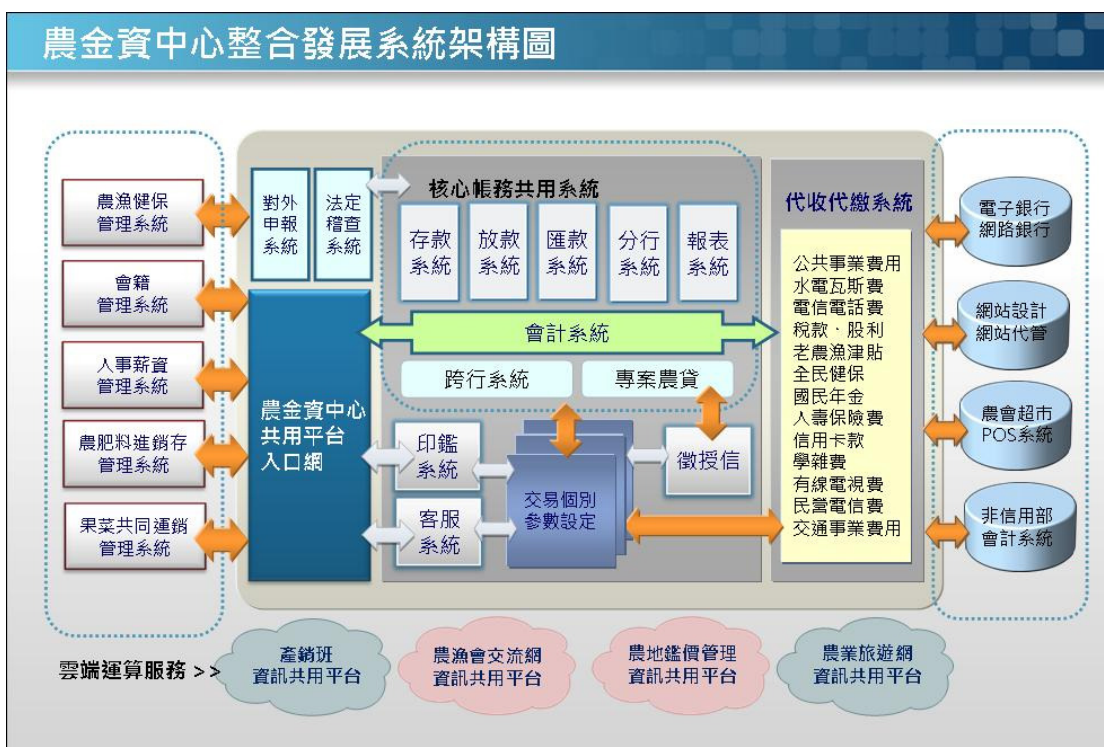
農金資中心整合發展系統架構圖

農漁健保管理系統

會籍管理系統

人事薪資管理系統

農肥料進銷存管理系統

果菜共同運銷管理系統

對外申報系統

法定稽查系統

農金資中心共用平台入口網

核心帳務共用系統

存款系統

放款系統

匯款系統

分行系統

報表系統

會計系統

跨行系統

專案農貸

印鑑系統

客服系統

交易個別參數設定

徵授信

代收代繳系統

公共事業費用
水電瓦斯費
電信電話費
稅款．股利
老農漁津貼
全民健保
國民年金
人壽保險費
信用卡款
學雜費
有線電視費
民營電信費
交通事業費用

電子銀行網路銀行

網站設計網站代管

農會超市POS系統

非信用部會計系統

雲端運算服務 >>

產銷班資訊共用平台

農漁會交流網資訊共用平台

農地鑑價管理資訊共用平台

農業旅遊網資訊共用平台